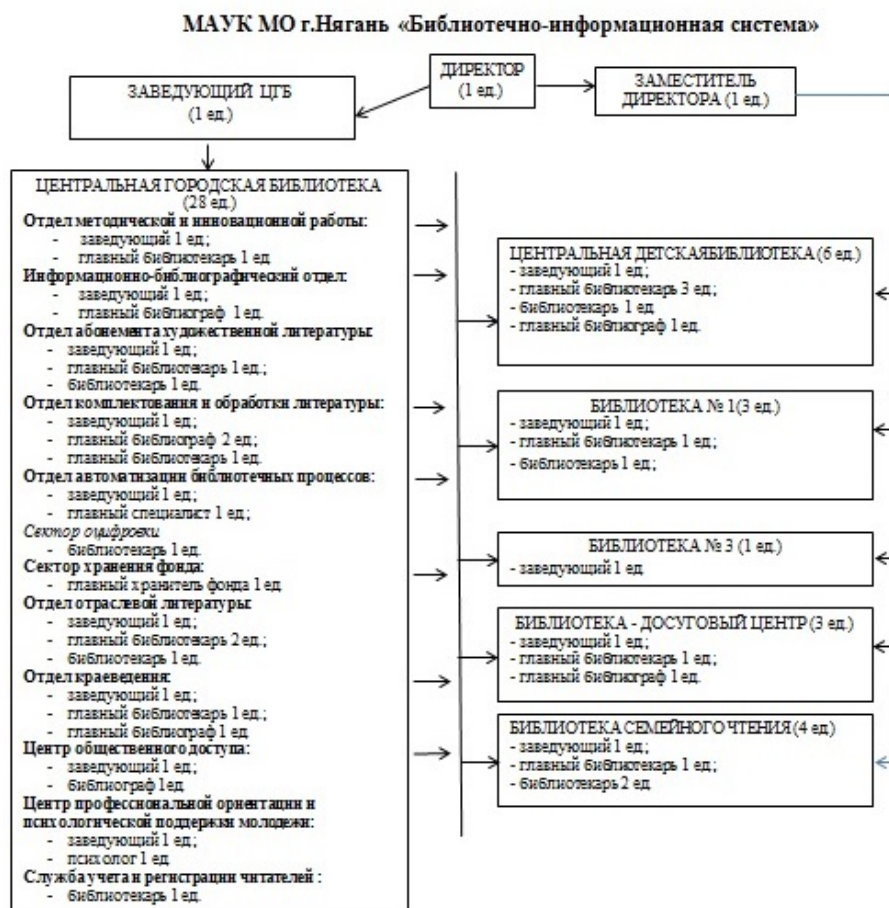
МАУК МО г.Нягань «Библиотечно-информационная система»

ДИРЕКТОР (1 ед.)

ЗАВЕДУЮЩИЙ ЦГБ (1 ед.)

ЗАМЕСТИТЕЛЬ ДИРЕКТОРА (1 ед.)

ЦЕНТРАЛЬНАЯ ГОРОДСКАЯ БИБЛИОТЕКА (28 ед.)
Отдел методической и инновационной работы:
- заведующий 1 ед;
- главный библиотекарь 1 ед.
Информационно-библиографический отдел:
- заведующий 1 ед.;
- главный библиограф 1 ед.
Отдел абонемента художественной литературы:
- заведующий 1 ед.;
- главный библиотекарь 1 ед.;
- библиотекарь 1 ед.
Отдел комплектования и обработки литературы:
- заведующий 1 ед.;
- главный библиограф 2 ед.;
- главный библиотекарь 1 ед.
Отдел автоматизации библиотечных процессов:
- заведующий 1 ед.;
- главный специалист 1 ед.;
Сектор оцифровки
- библиотекарь 1 ед.
Сектор хранения фонда:
- главный хранитель фонда 1 ед.
Отдел отраслевой литературы:
- заведующий 1 ед.;
- главный библиотекарь 2 ед.;
- библиотекарь 1 ед.
Отдел краеведения:
- заведующий 1 ед.;
- главный библиотекарь 1 ед.;
- главный библиограф 1 ед.
Центр общественного доступа:
- заведующий 1 ед.;
- библиограф 1 ед.
Центр профессиональной ориентации и психологической поддержки молодежи:
- заведующий 1 ед.;
- психолог 1 ед.
Служба учета и регистрации читателей :
- библиотекарь 1 ед.

ЦЕНТРАЛЬНАЯ ДЕТСКАЯБИБЛИОТЕКА (6 ед.)
- заведующий 1 ед.;
- главный библиотекарь 3 ед.;
- библиотекарь 1 ед.
- главный библиограф 1 ед.

БИБЛИОТЕКА № 1(3 ед.)
- заведующий 1 ед.;
- главный библиотекарь 1 ед.;
- библиотекарь 1 ед.;

БИБЛИОТЕКА № 3 (1 ед.)
- заведующий 1 ед.

БИБЛИОТЕКА - ДОСУГОВЫЙ ЦЕНТР (3 ед.)
- заведующий 1 ед.;
- главный библиотекарь 1 ед.;
- главный библиограф 1 ед.

БИБЛИОТЕКА СЕМЕЙНОГО ЧТЕНИЯ (4 ед.)
- заведующий 1 ед.;
- главный библиотекарь 1 ед.;
- библиотекарь 2 ед.